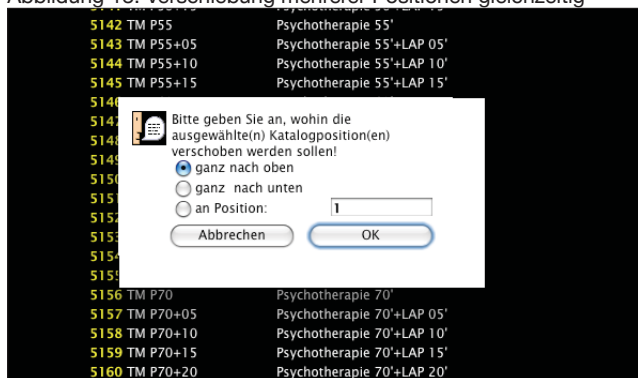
Abbildung 13: Verschiebung mehrerer Positionen gleichzeitig

5142 TM P55 Psychotherapie 55'
5143 TM P55+05 Psychotherapie 55'+LAP 05'
5144 TM P55+10 Psychotherapie 55'+LAP 10'
5145 TM P55+15 Psychotherapie 55'+LAP 15'
5146
5147
5148
5149
5150
5151
5152
5153
5154
5155

Bitte geben Sie an, wohin die ausgewählte(n) Katalogposition(en) verschoben werden sollen!

ganz nach oben
ganz nach unten
an Position: 1

Abbrechen
OK

5156 TM P70 Psychotherapie 70'
5157 TM P70+05 Psychotherapie 70'+LAP 05'
5158 TM P70+10 Psychotherapie 70'+LAP 10'
5159 TM P70+15 Psychotherapie 70'+LAP 15'
5160 TM P70+20 Psychotherapie 70'+LAP 20'